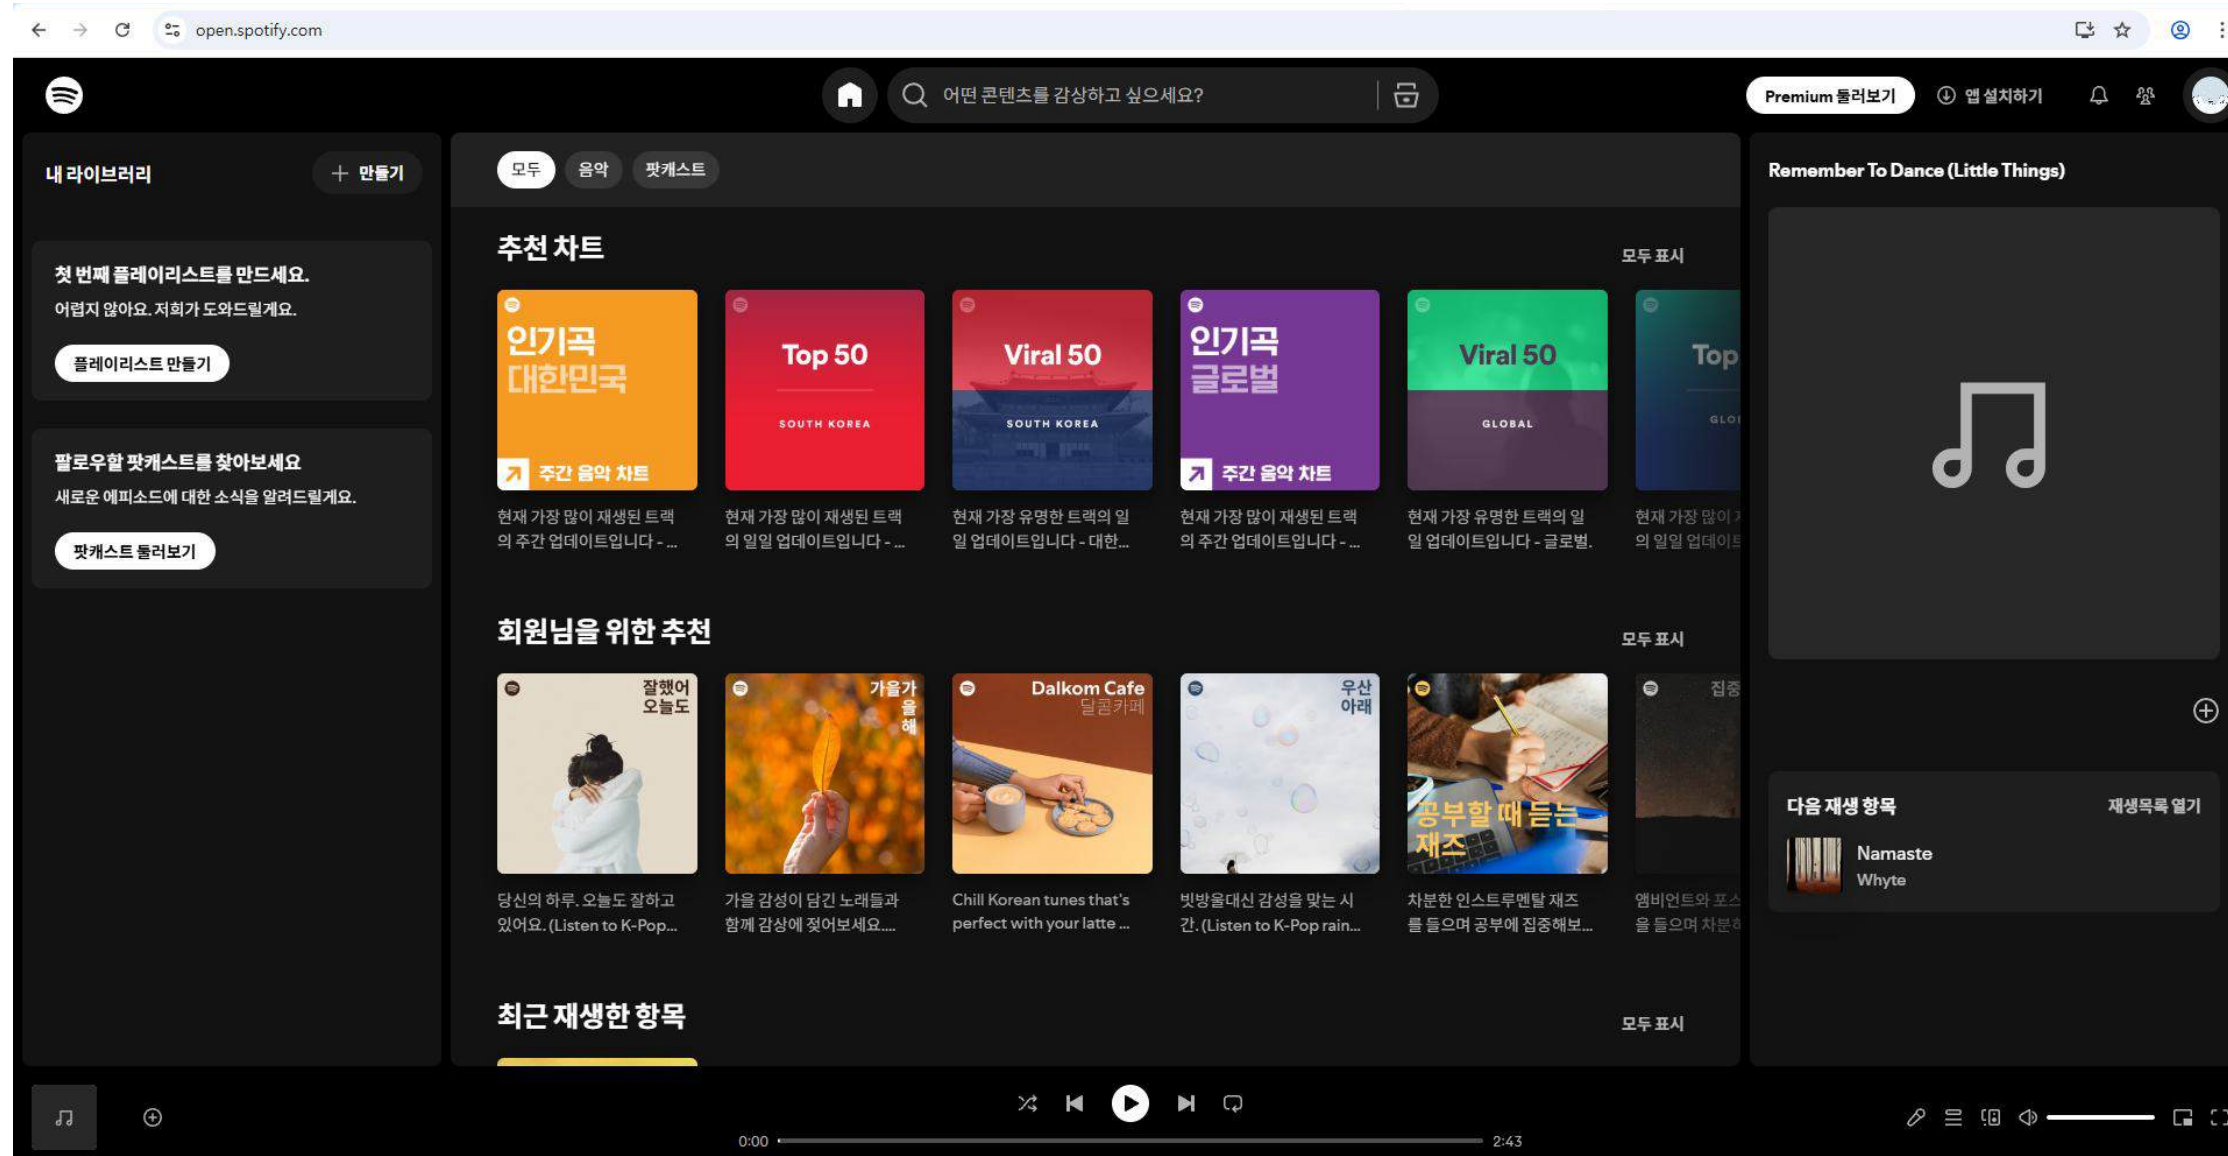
open.spotify.com

어떤 콘텐츠를 감상하고 싶으세요?

Premium 둘러보기
앱 설치하기

내 라이브러리
+ 만들기

첫 번째 플레이리스트를 만드세요.
어렵지 않아요. 저희가 도와드릴게요.
플레이리스트 만들기

팔로우할 팟캐스트를 찾아보세요
새로운 에피소드에 대한 소식을 알려드릴게요.
팟캐스트 둘러보기

모두
음악
팟캐스트

추천 차트
모두 표시

인기곡 대한민국
주간 음악 차트
현재 가장 많이 재생된 트랙의 주간 업데이트입니다 - ...

Top 50
SOUTH KOREA
현재 가장 많이 재생된 트랙의 일일 업데이트입니다 - ...

Viral 50
SOUTH KOREA
현재 가장 유명한 트랙의 일일 업데이트입니다 - 대한...

인기곡 글로벌
주간 음악 차트
현재 가장 많이 재생된 트랙의 주간 업데이트입니다 - ...

Viral 50
GLOBAL
현재 가장 유명한 트랙의 일일 업데이트입니다 - 글로벌.

Top
GLO
현재 가장 많이 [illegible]
의 일일 업데이트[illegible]

회원님을 위한 추천
모두 표시

잘했어 오늘도
당신의 하루. 오늘도 잘하고 있어요. (Listen to K-Pop...

가을가을해
가을 감성이 담긴 노래들과 함께 감상에 젖어보세요....

Dalkom Cafe
달콤카페
Chill Korean tunes that's perfect with your latte ...

우산 아래
빗방울대신 감성을 맞는 시간. (Listen to K-Pop rain...

공부할 때 듣는 재즈
차분한 인스트루멘탈 재즈를 들으며 공부에 집중해보...

집중
앰비언트와 포스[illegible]
을 들으며 차분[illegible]

최근 재생한 항목
모두 표시

Remember To Dance (Little Things)

다음 재생 항목
재생목록 열기
Namaste
Whyte

0:00
2:43